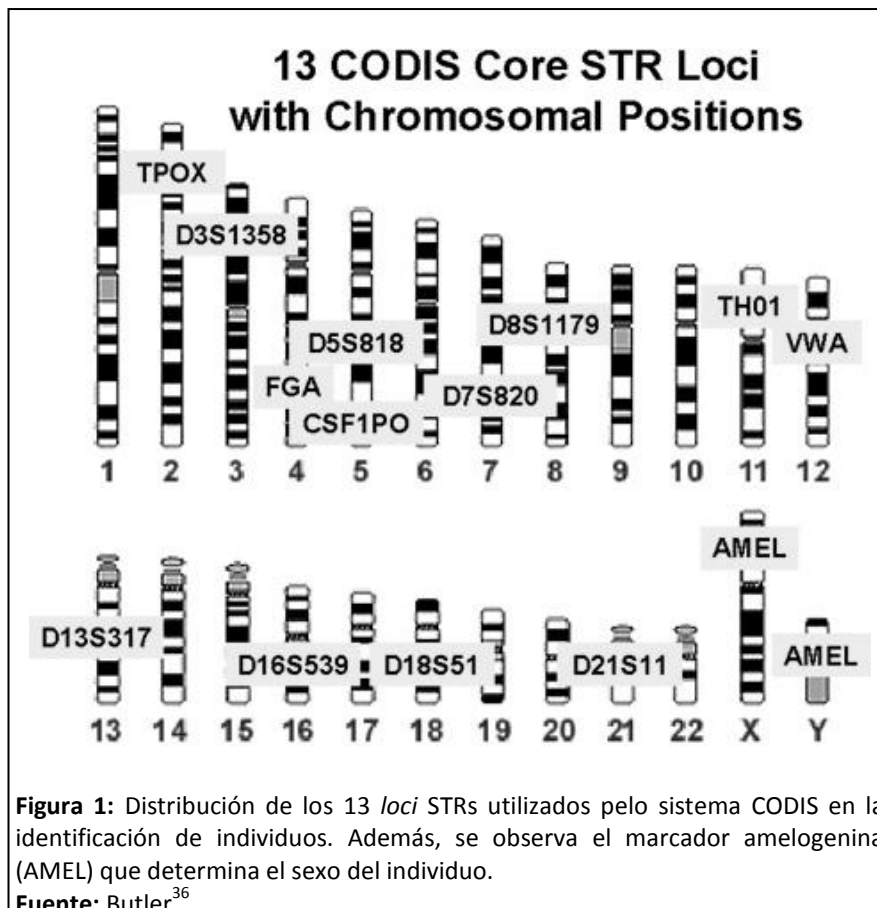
13 CODIS Core STR Loci with Chromosomal Positions

TPOX
D3S1358
D5S818
FGA
CSF1PO
D7S820
D8S1179
TH01
VWA

1 2 3 4 5 6 7 8 9 10 11 12

AMEL
D13S317
D16S539
D18S51
D21S11
AMEL

13 14 15 16 17 18 19 20 21 22 X Y

**Figura 1:** Distribución de los 13 *loci* STRs utilizados pelo sistema CODIS en la identificación de individuos. Además, se observa el marcador amelogenina (AMEL) que determina el sexo del individuo.
**Fuente:** Butler$^{36}$